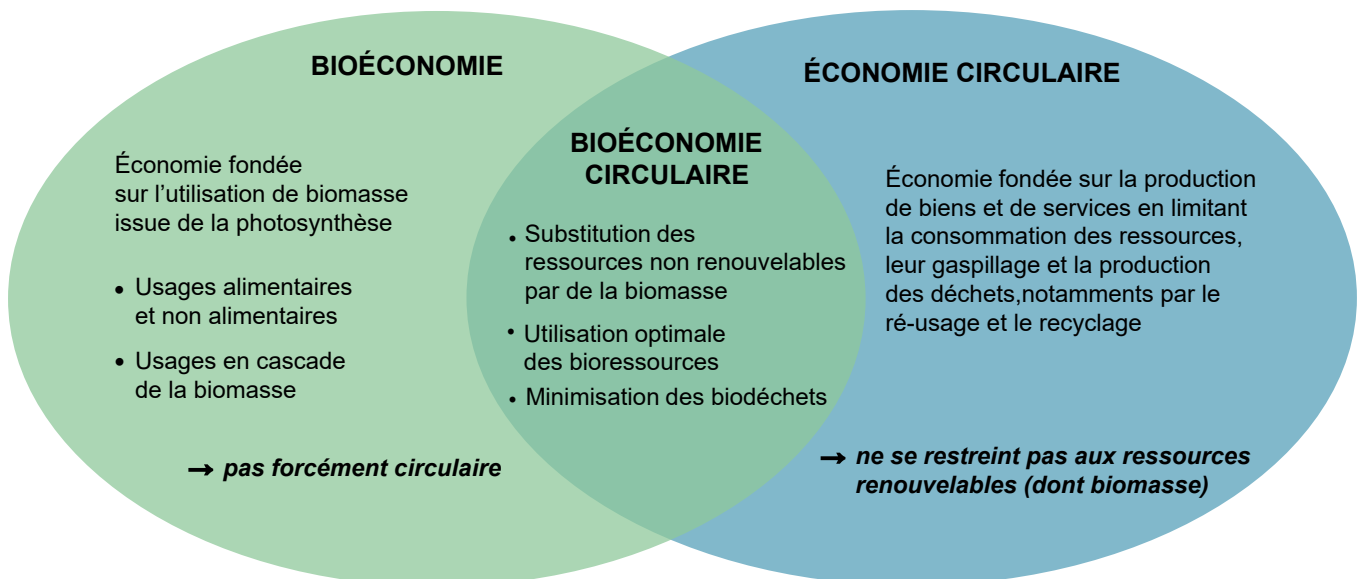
BIOÉCONOMIE

Économie fondée sur l'utilisation de biomasse issue de la photosynthèse

• Usages alimentaires et non alimentaires

• Usages en cascade de la biomasse

→ pas forcément circulaire

BIOÉCONOMIE CIRCULAIRE

• Substitution des ressources non renouvelables par de la biomasse

• Utilisation optimale des bioressources

• Minimisation des biodéchets

ÉCONOMIE CIRCULAIRE

Économie fondée sur la production de biens et de services en limitant la consommation des ressources, leur gaspillage et la production des déchets,notamments par le ré-usage et le recyclage

→ ne se restreint pas aux ressources renouvelables (dont biomasse)